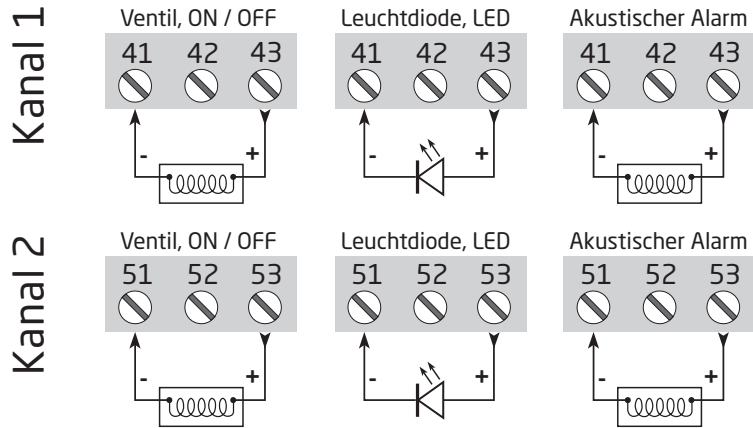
Kanal 1

Ventil, ON / OFF
41 42 43
- +

Leuchtdiode, LED
41 42 43
- +

Akustischer Alarm
41 42 43
- +

Kanal 2

Ventil, ON / OFF
51 52 53
- +

Leuchtdiode, LED
51 52 53
- +

Akustischer Alarm
51 52 53
- +